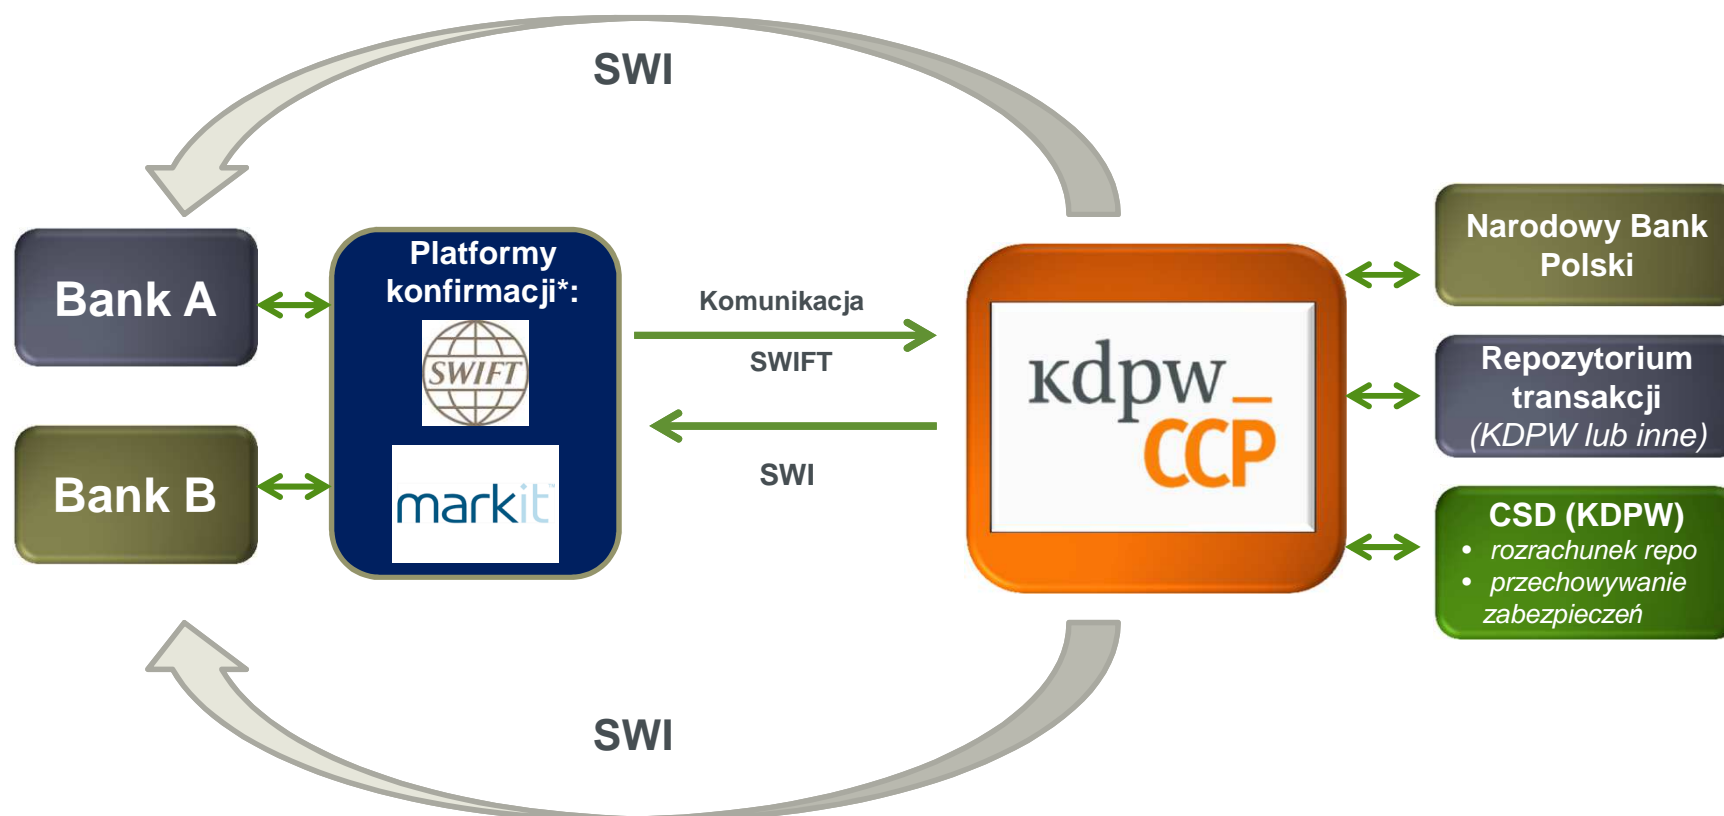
SWI

Bank A

Bank B

Platformy konfirmacji*:

SWIFT

markit

Komunikacja

SWIFT

SWI

kdpw_ CCP

Narodowy Bank Polski

Repozytorium transakcji (KDPW lub inne)

CSD (KDPW)
- rozrachunek repo
- przechowywanie zabezpieczeń

SWI